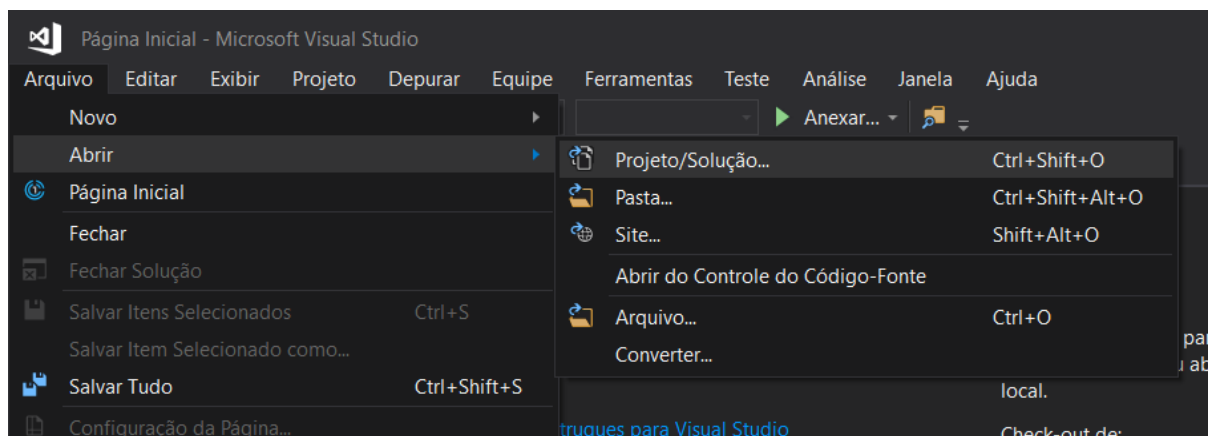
Página Inicial - Microsoft Visual Studio

Arquivo Editar Exibir Projeto Depurar Equipe Ferramentas Teste Análise Janela Ajuda

Novo
Abrir
Página Inicial
Fechar
Fechar Solução
Salvar Itens Selecionados Ctrl+S
Salvar Item Selecionado como...
Salvar Tudo Ctrl+Shift+S
Configuração da Página...

Anexar...

Projeto/Solução... Ctrl+Shift+O
Pasta... Ctrl+Shift+Alt+O
Site... Shift+Alt+O
Abrir do Controle do Código-Fonte
Arquivo... Ctrl+O
Converter...

truques para Visual Studio

par
u ab
local.
Check-out de: